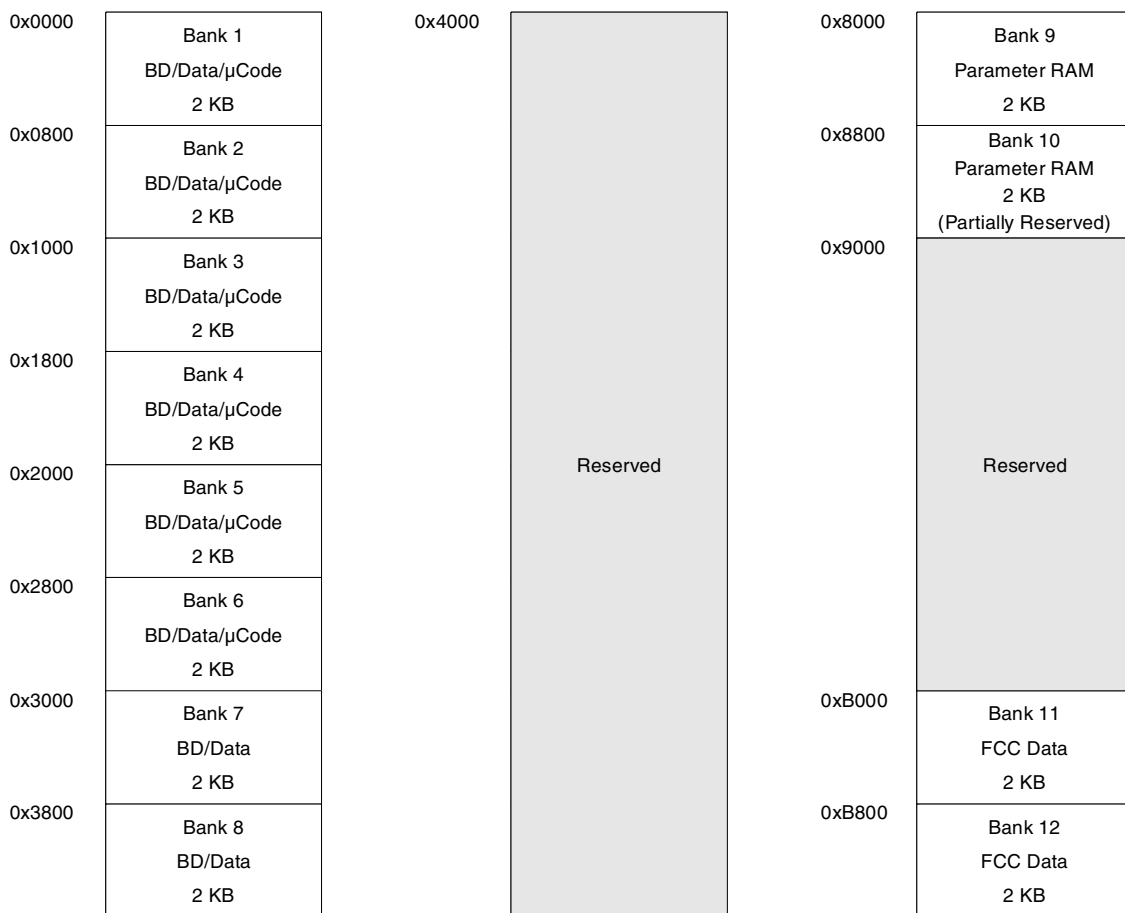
0x0000
Bank 1
BD/Data/µCode
2 KB
0x0800
Bank 2
BD/Data/µCode
2 KB
0x1000
Bank 3
BD/Data/µCode
2 KB
0x1800
Bank 4
BD/Data/µCode
2 KB
0x2000
Bank 5
BD/Data/µCode
2 KB
0x2800
Bank 6
BD/Data/µCode
2 KB
0x3000
Bank 7
BD/Data
2 KB
0x3800
Bank 8
BD/Data
2 KB

0x4000
Reserved

0x8000
Bank 9
Parameter RAM
2 KB
0x8800
Bank 10
Parameter RAM
2 KB
(Partially Reserved)
0x9000
Reserved
0xB000
Bank 11
FCC Data
2 KB
0xB800
Bank 12
FCC Data
2 KB